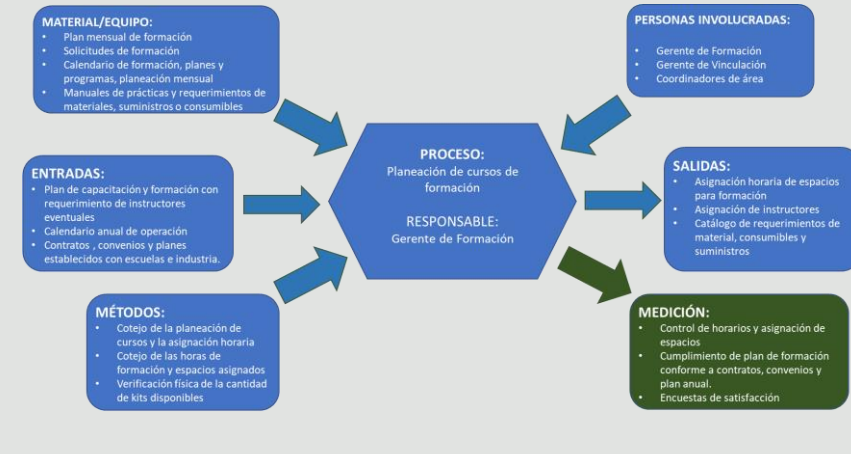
MATERIAL/EQUIPO:
• Plan mensual de formación
• Solicitudes de formación
• Calendario de formación, planes y programas, planeación mensual
• Manuales de prácticas y requerimientos de materiales, suministros o consumibles

PERSONAS INVOLUCRADAS:
• Gerente de Formación
• Gerente de Vinculación
• Coordinadores de área

ENTRADAS:
• Plan de capacitación y formación con requerimiento de instructores eventuales
• Calendario anual de operación
• Contratos , convenios y planes establecidos con escuelas e industria.

PROCESO:
Planeación de cursos de formación

RESPONSABLE:
Gerente de Formación

SALIDAS:
• Asignación horaria de espacios para formación
• Asignación de instructores
• Catálogo de requerimientos de material, consumibles y suministros

MÉTODOS:
• Cotejo de la planeación de cursos y la asignación horaria
• Cotejo de las horas de formación y espacios asignados
• Verificación física de la cantidad de kits disponibles

MEDICIÓN:
• Control de horarios y asignación de espacios
• Cumplimiento de plan de formación conforme a contratos, convenios y plan anual.
• Encuestas de satisfacción